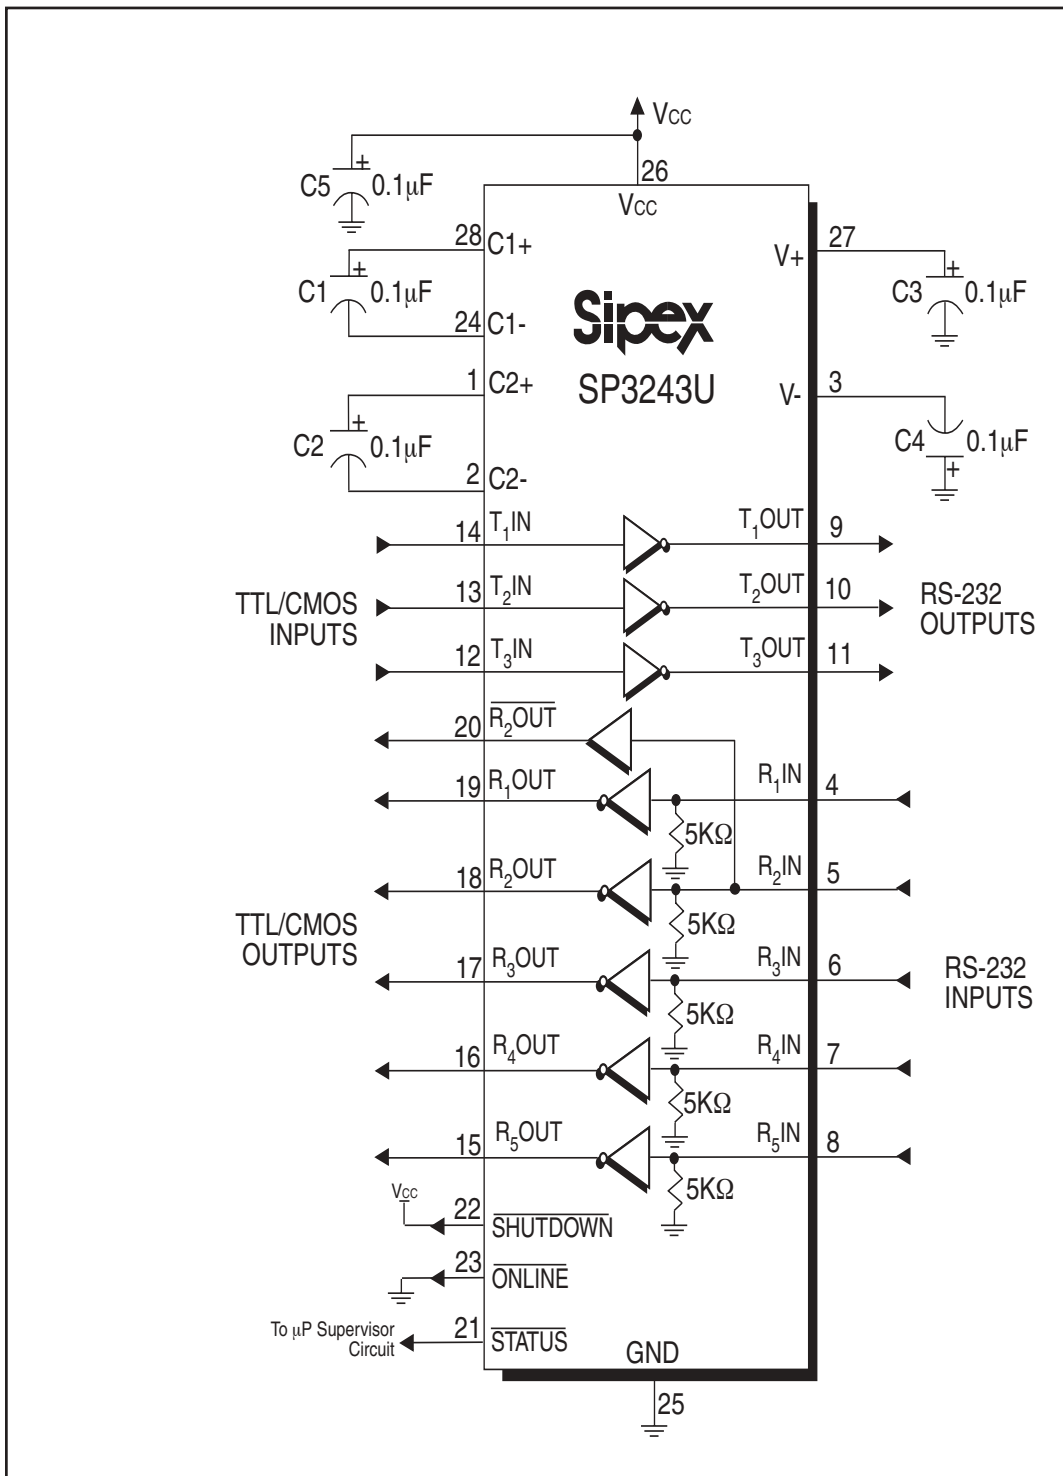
$V_{CC}$

26

$V_{CC}$

C5 + 0.1μF

28 C1+

C1 + 0.1μF

24 C1-

1 C2+

C2 + 0.1μF

2 C2-

Sipex

SP3243U

V+ 27

C3 + 0.1μF

V- 3

C4 + 0.1μF

14 $T_1IN$ $T_1OUT$ 9

TTL/CMOS INPUTS

13 $T_2IN$ $T_2OUT$ 10

RS-232 OUTPUTS

12 $T_3IN$ $T_3OUT$ 11

20 $\overline{R_2OUT}$

19 $R_1OUT$ $R_1IN$ 4

5KΩ

18 $R_2OUT$ $R_2IN$ 5

TTL/CMOS OUTPUTS

5KΩ

17 $R_3OUT$ $R_3IN$ 6

RS-232 INPUTS

5KΩ

16 $R_4OUT$ $R_4IN$ 7

5KΩ

15 $R_5OUT$ $R_5IN$ 8

5KΩ

$V_{CC}$

22 $\overline{SHUTDOWN}$

23 $\overline{ONLINE}$

To μP Supervisor Circuit

21 $\overline{STATUS}$

GND

25